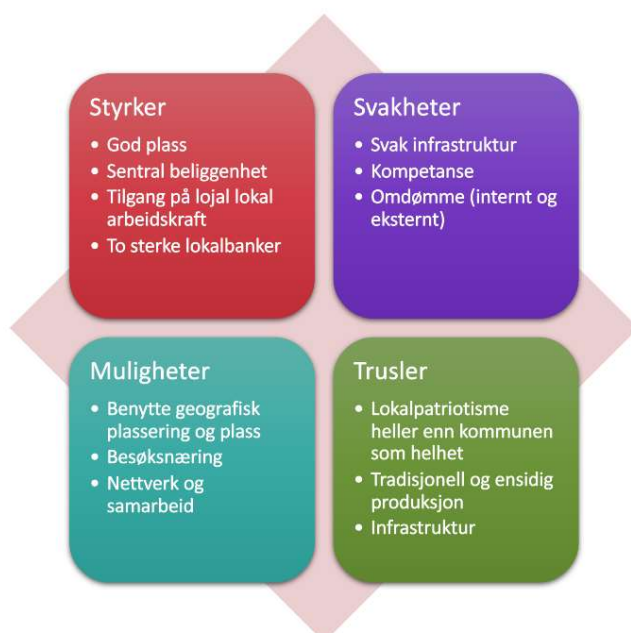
Styrker
- God plass
- Sentral beliggenhet
- Tilgang på lojal lokal arbeidskraft
- To sterke lokalbanker

Svakheter
- Svak infrastruktur
- Kompetanse
- Omdømme (internt og eksternt)

Muligheter
- Benytte geografisk plassering og plass
- Besøksnæring
- Nettverk og samarbeid

Trusler
- Lokalpatriotisme heller enn kommunen som helhet
- Tradisjonell og ensidig produksjon
- Infrastruktur